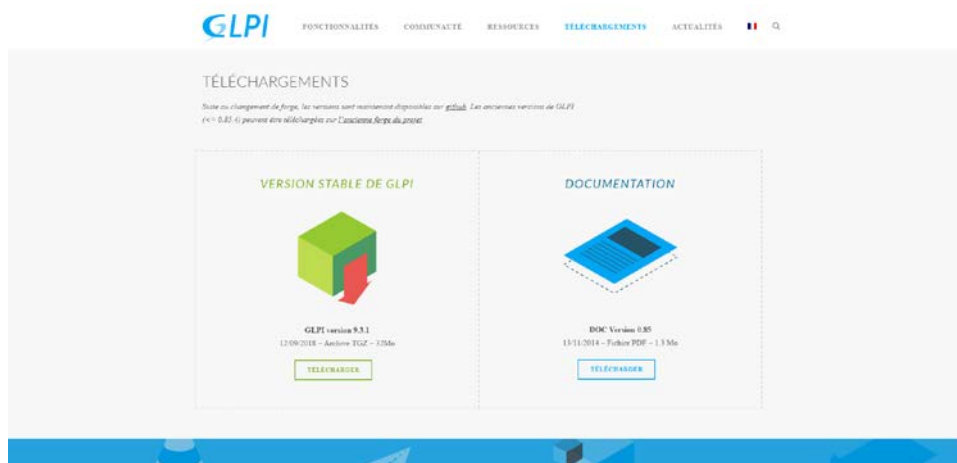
GLPI

FONCTIONNALITÉS COMMUNAUTÉ RESSOURCES TÉLÉCHARGEMENTS ACTUALITÉS

TÉLÉCHARGEMENTS

Suite au changement de forge, les versions sont maintenant disponibles sur github. Les anciennes versions de GLPI (<= 0.83.4) peuvent être téléchargées sur l'ancienne forge du projet

VERSION STABLE DE GLPI

GLPI version 9.3.1

12/09/2018 – Archive TGZ – 32Mo

TÉLÉCHARGER

DOCUMENTATION

DOC Version 0.85

13/11/2014 – Fichier PDF – 1.3 Mo

TÉLÉCHARGER